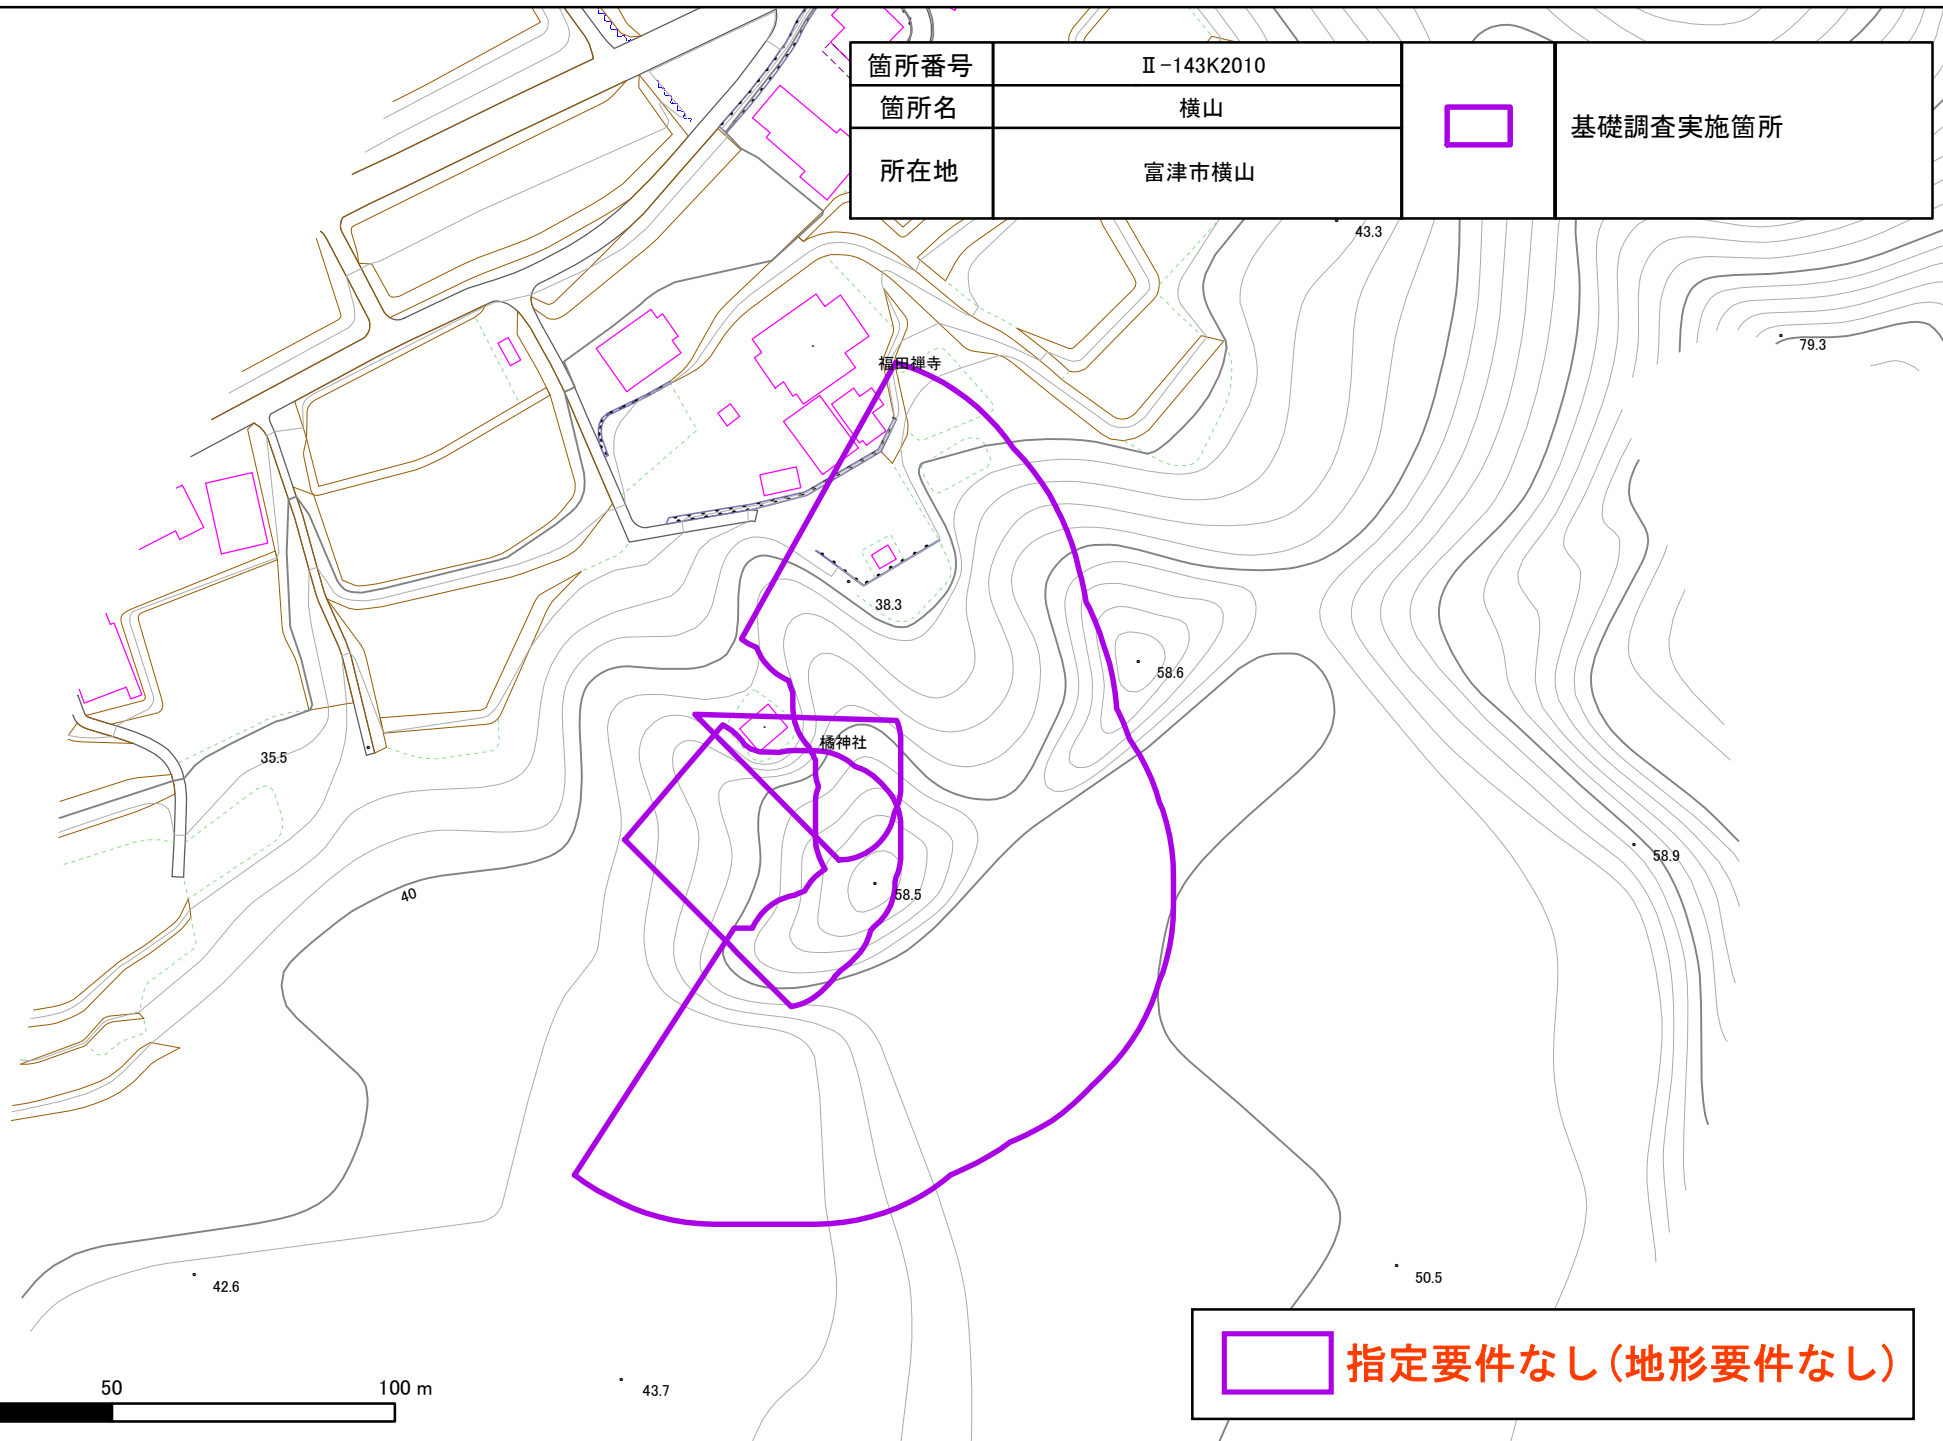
| 箇所番号 | Ⅱ-143K2010 | | 基礎調査実施箇所 |
|---|---|---|---|
| 箇所名 | 横山 | | |
| 所在地 | 富津市横山 | | |

43.3

79.3

福田禅寺

38.3

58.6

橘神社

35.5

58.5

40

58.9

42.6

50.5

50

100 m

43.7

指定要件なし(地形要件なし)